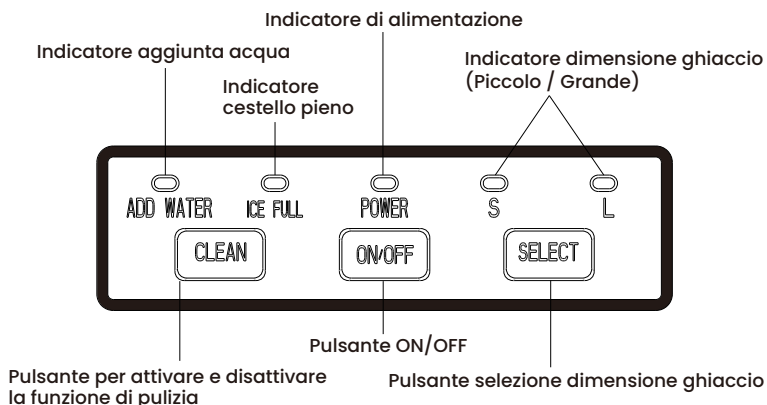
Indicatore di alimentazione

Indicatore aggiunta acqua

Indicatore cestello pieno

Indicatore dimensione ghiaccio (Piccolo / Grande)

ADD WATER

ICE FULL

POWER

S

L

CLEAN

ON/OFF

SELECT

Pulsante ON/OFF

Pulsante per attivare e disattivare la funzione di pulizia

Pulsante selezione dimensione ghiaccio